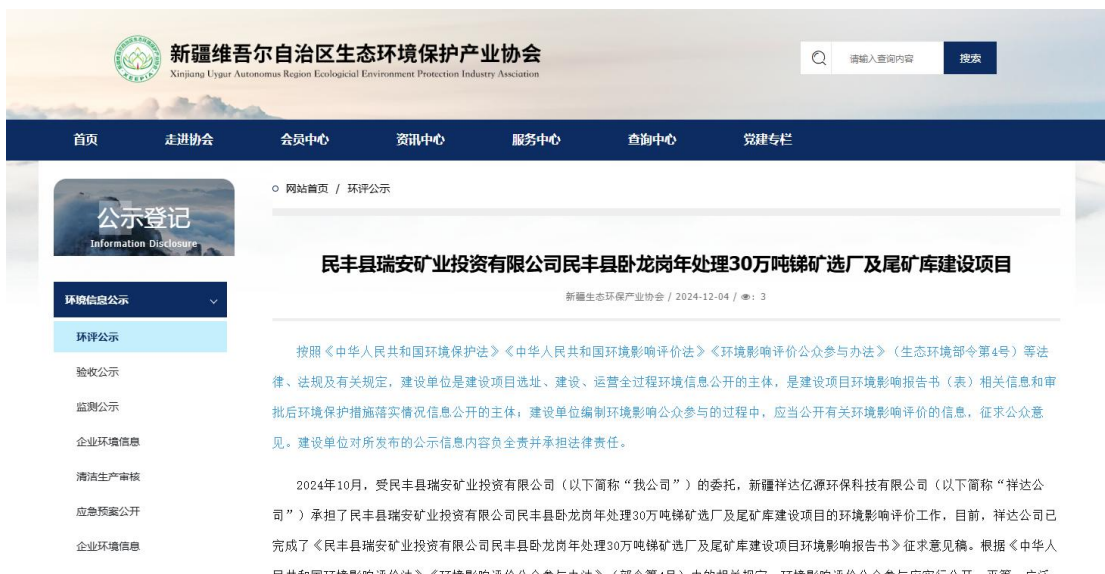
XEEPIA

新疆维吾尔自治区生态环境保护产业协会
Xinjiang Uygur Autonomus Region Ecological Environment Protection Industry Association

请输入查询内容

搜索

首页 走进协会 会员中心 资讯中心 服务中心 查询中心 党建专栏

公示登记
Information Disclosure

环境信息公示

环评公示

验收公示

监测公示

企业环境信息

清洁生产审核

应急预案公开

企业环境信息

网站首页 / 环评公示

民丰县瑞安矿业投资有限公司民丰县卧龙岗年处理30万吨锑矿选厂及尾矿库建设项目

新疆生态环保产业协会 / 2024-12-04 / 3

按照《中华人民共和国环境保护法》《中华人民共和国环境影响评价法》《环境影响评价公众参与办法》（生态环境部令第4号）等法律、法规及有关规定，建设单位是建设项目选址、建设、运营全过程环境信息公开的主体，是建设项目环境影响报告书（表）相关信息和审批后环境保护措施落实情况信息公开的主体；建设单位编制环境影响公众参与的过程中，应当公开有关环境影响评价的信息，征求公众意见。建设单位对所发布的公示信息内容负全责并承担法律责任。

2024年10月，受民丰县瑞安矿业投资有限公司（以下简称“我公司”）的委托，新疆祥达亿源环保科技有限公司（以下简称“祥达公司”）承担了民丰县瑞安矿业投资有限公司民丰县卧龙岗年处理30万吨锑矿选厂及尾矿库建设项目的环境影响评价工作，目前，祥达公司已完成了《民丰县瑞安矿业投资有限公司民丰县卧龙岗年处理30万吨锑矿选厂及尾矿库建设项目环境影响报告书》征求意见稿。根据《中华人民共和国环境影响评价法》《环境影响评价公众参与办法》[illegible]